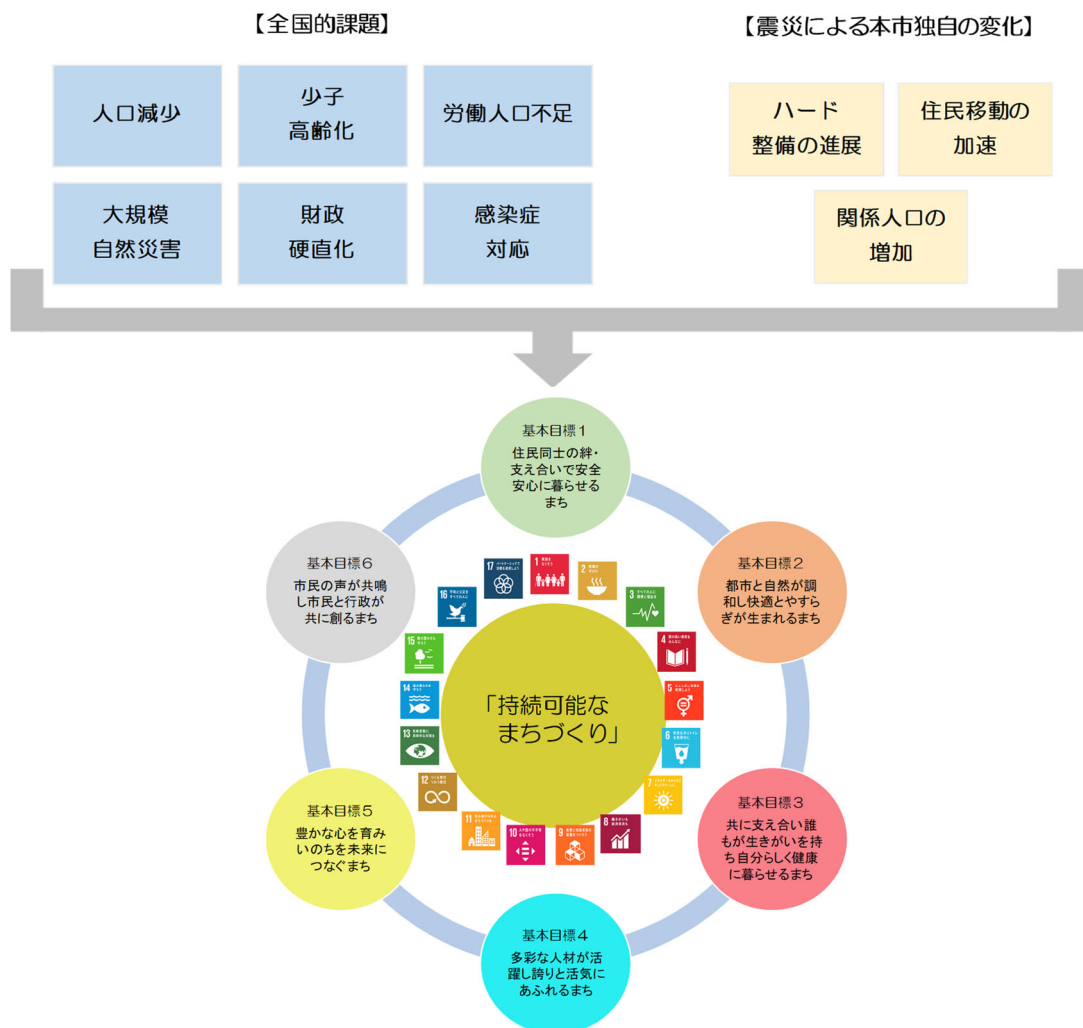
【全国的課題】

人口減少

少子高齢化

労働人口不足

大規模自然災害

財政硬直化

感染症対応

【震災による本市独自の変化】

ハード整備の進展

住民移動の加速

関係人口の増加

基本目標１
住民同士の絆・支え合いで安全安心に暮らせるまち

基本目標２
都市と自然が調和し快適とやすらぎが生まれるまち

基本目標３
共に支え合い誰もが生きがいを持ち自分らしく健康に暮らせるまち

基本目標４
多彩な人材が活躍し誇りと活気にあふれるまち

基本目標５
豊かな心を育みいのちを未来につなぐまち

基本目標６
市民の声が共鳴し市民と行政が共に創るまち

「持続可能なまちづくり」

1 2 3 4 5 6 7 8 9 10 11 12 13 14 15 16 17